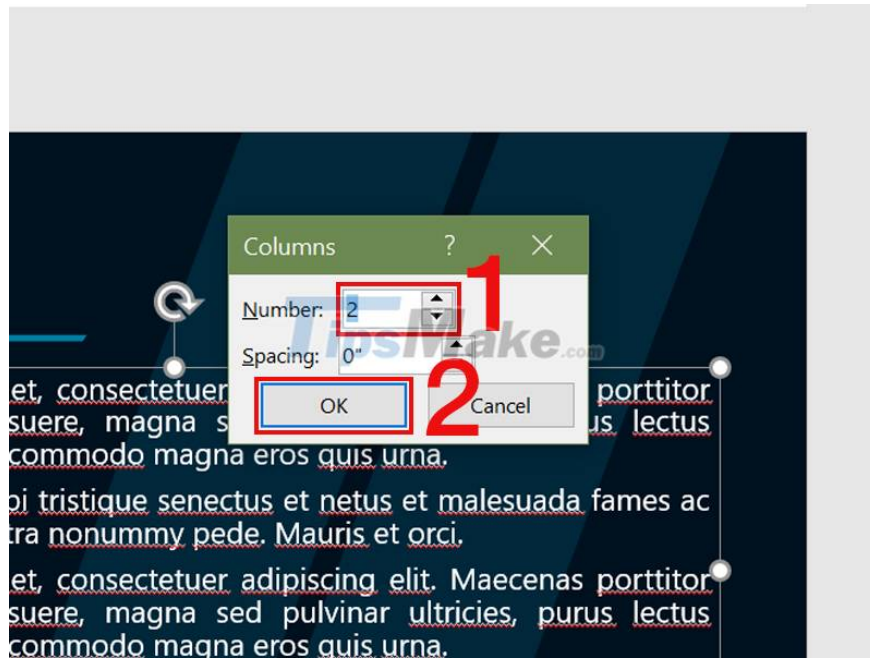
Columns ? ×

Number: 2

Spacing: 0"

OK Cancel

1

2

TipsMake.com

et, consectetuer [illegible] porttitor suere, magna s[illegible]us lectus commodo magna eros quis urna.

bi tristique senectus et netus et malesuada fames ac tra nonummy pede. Mauris et orci.

et, consectetuer adipiscing elit. Maecenas porttitor suere, magna sed pulvinar ultricies, purus lectus commodo magna eros quis urna.